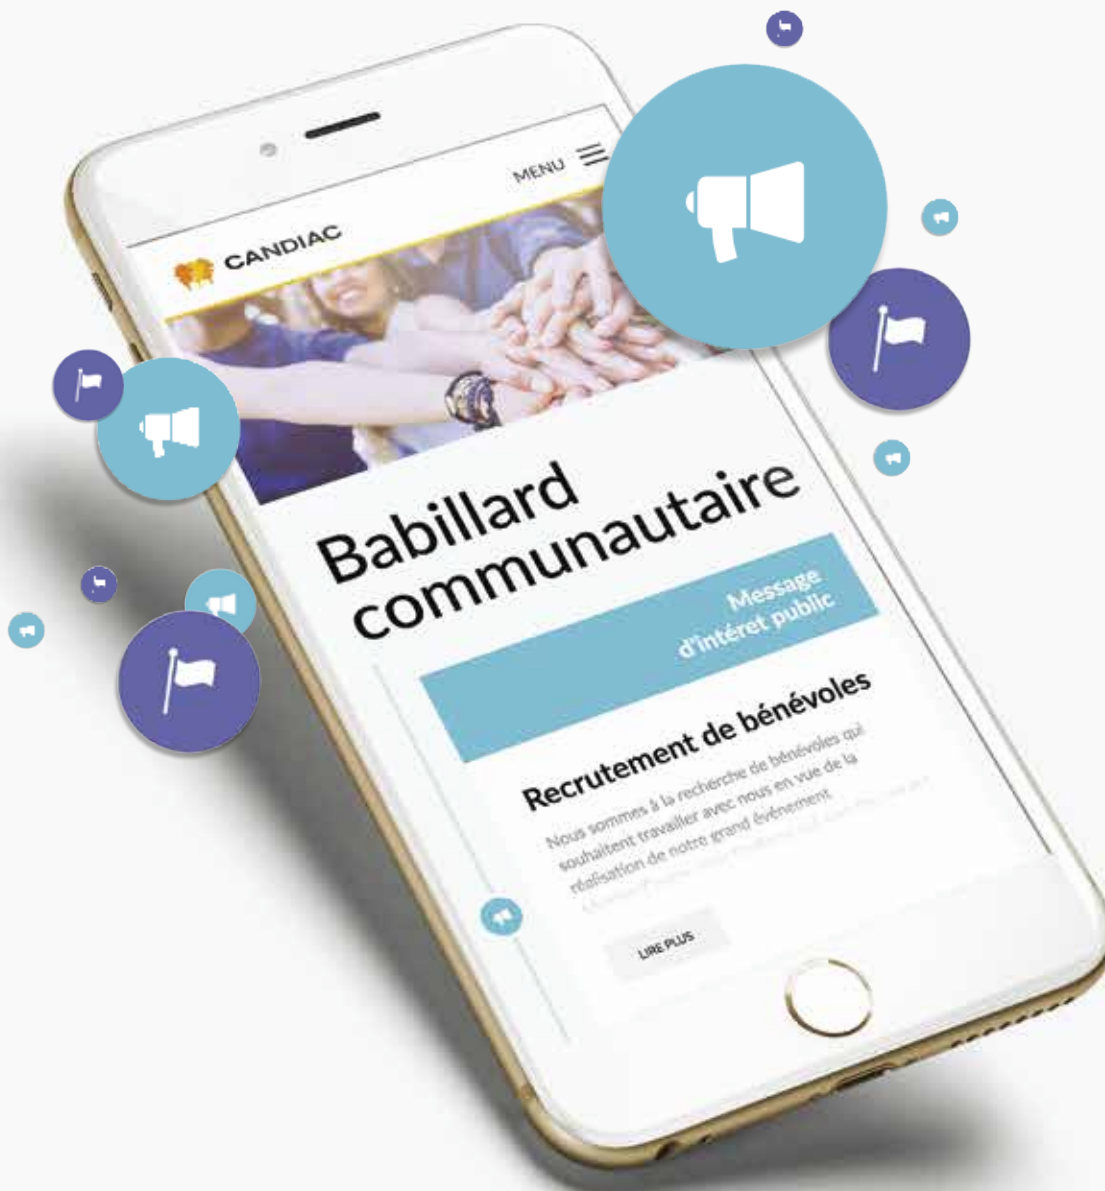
MENU

CANDIAC

Babillard communautaire

Message d'intérêt public

Recrutement de bénévoles

Nous sommes à la recherche de bénévoles qui souhaitent travailler avec nous en vue de la réalisation de notre grand événement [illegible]

LIRE PLUS